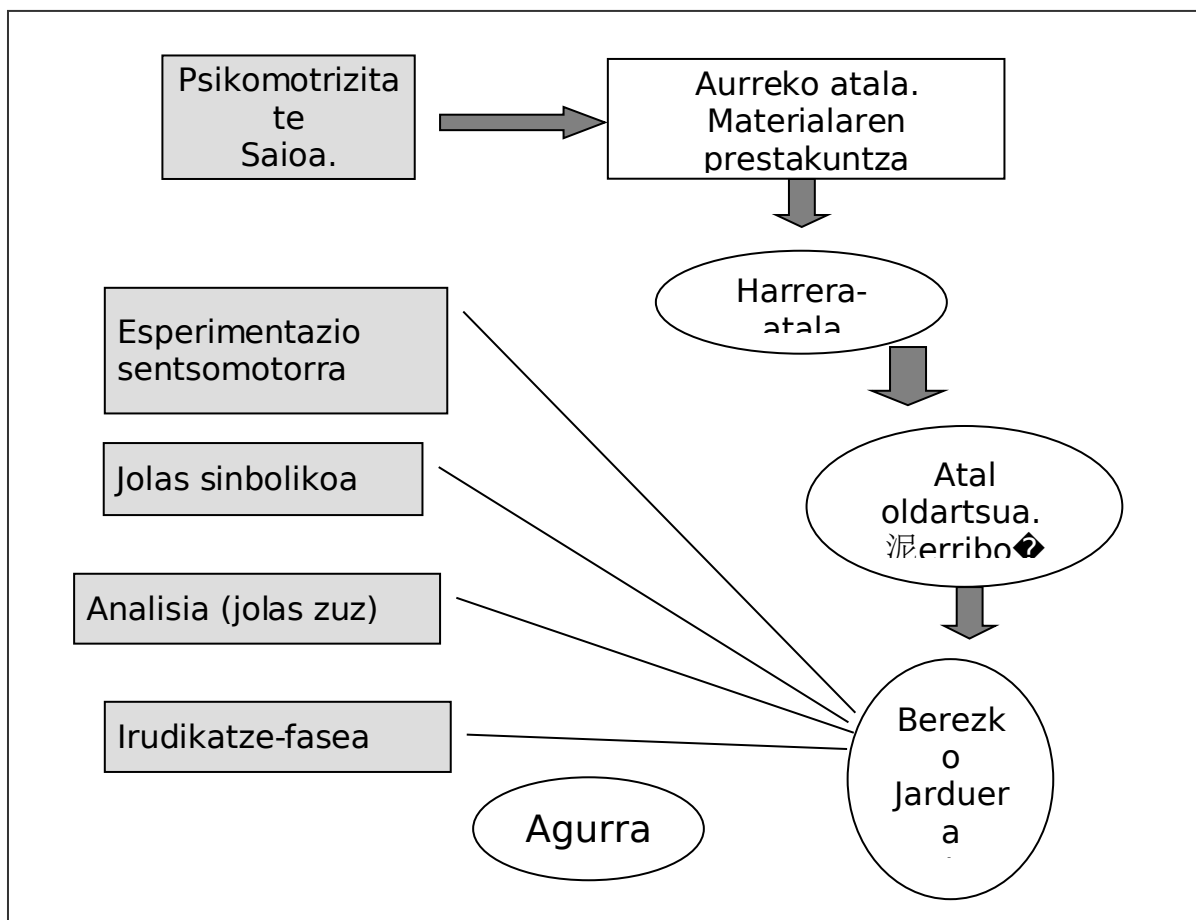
Psikomotrizitate Saioa.

Aurreko atala. Materialaren prestakuntza

Harrera-atala

Atal oldartsua. 泥erribo�

Berezko Jarduera

Esperimentazio sentsomotorra

Jolas sinbolikoa

Analisia (jolas zuz)

Irudikatze-fasea

Agurra